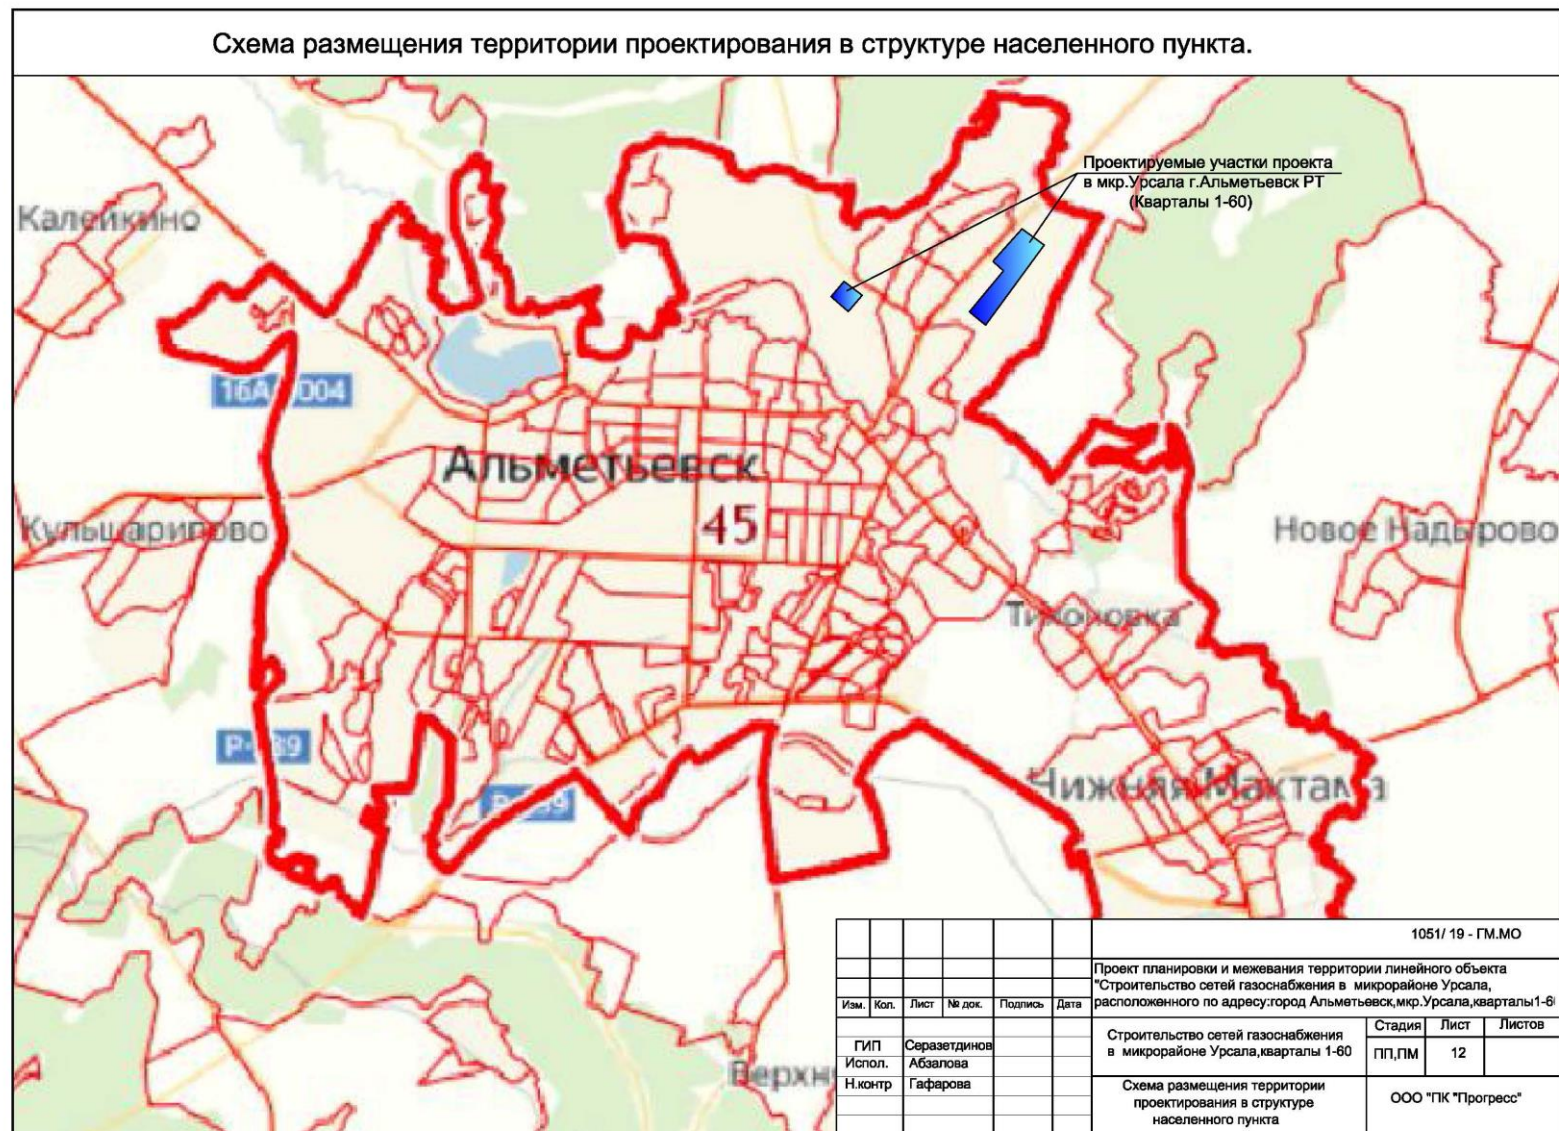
Схема размещения территории проектирования в структуре населенного пункта.

Проектируемые участки проекта в мкр.Урсала г.Альметьевск РТ (Кварталы 1-60)

Калейкино

16А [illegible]004

Альметьевск

45

Кульшарипово

Новое Надырово

Тихоновка

Р-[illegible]9

Р-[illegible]9

Нижняя Мактама

Верхн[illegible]

1051/ 19 - ГМ.МО

Проект планировки и межевания территории линейного объекта "Строительство сетей газоснабжения в микрорайоне Урсала, расположенного по адресу:город Альметьевск,мкр.Урсала,кварталы1-6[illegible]

| Изм. | Кол. | Лист | № док. | Подпись | Дата |
|---|---|---|---|---|---|
| ГИП | | Серазетдинов | | | |
| Испол. | | Абзалова | | | |
| Н.контр | | Гафарова | | | |

Строительство сетей газоснабжения в микрорайоне Урсала,кварталы 1-60

| Стадия | Лист | Листов |
|---|---|---|
| ПП,ПМ | 12 | |

Схема размещения территории проектирования в структуре населенного пункта

ООО "ПК "Прогресс"